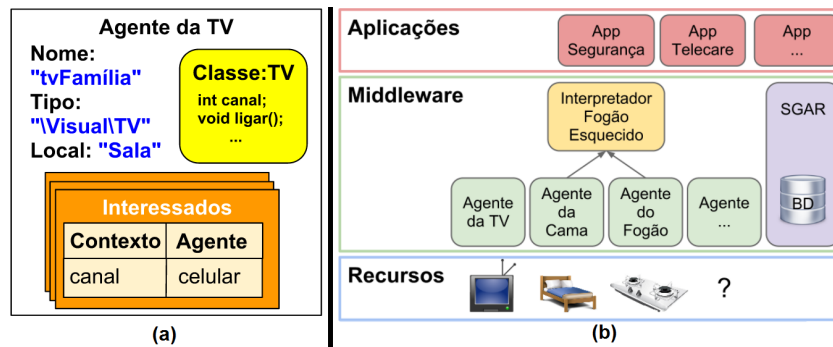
Agente da TV

Nome: "tvFamília"
Tipo: "\Visual\TV"
Local: "Sala"

Classe:TV
int canal;
void ligar();
...

Interessados

| Contexto | Agente |
|---|---|
| canal | celular |

(a)

Aplicações

App Segurança

App Telecare

App ...

Middleware

Interpretador Fogão Esquecido

SGAR

Agente da TV

Agente da Cama

Agente do Fogão

Agente ...

BD

Recursos

?

(b)